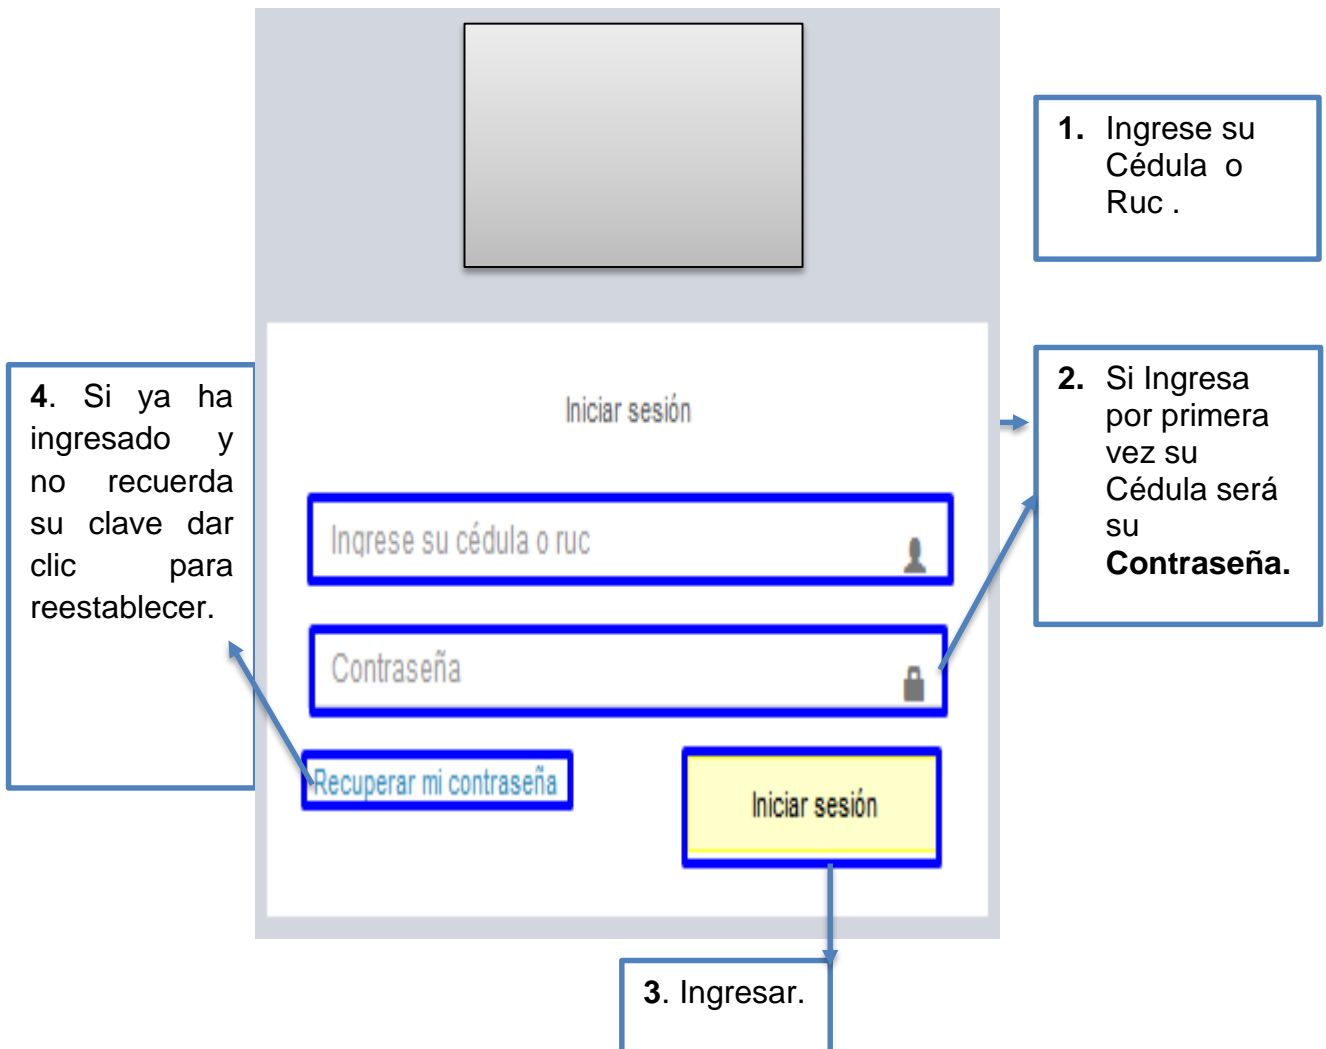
**1.** Ingrese su Cédula o Ruc .

**4**. Si ya ha ingresado y no recuerda su clave dar clic para reestablecer.

Iniciar sesión

Ingrese su cédula o ruc

Contraseña

**2.** Si Ingresa por primera vez su Cédula será su **Contraseña.**

Recuperar mi contraseña

Iniciar sesión

**3**. Ingresar.